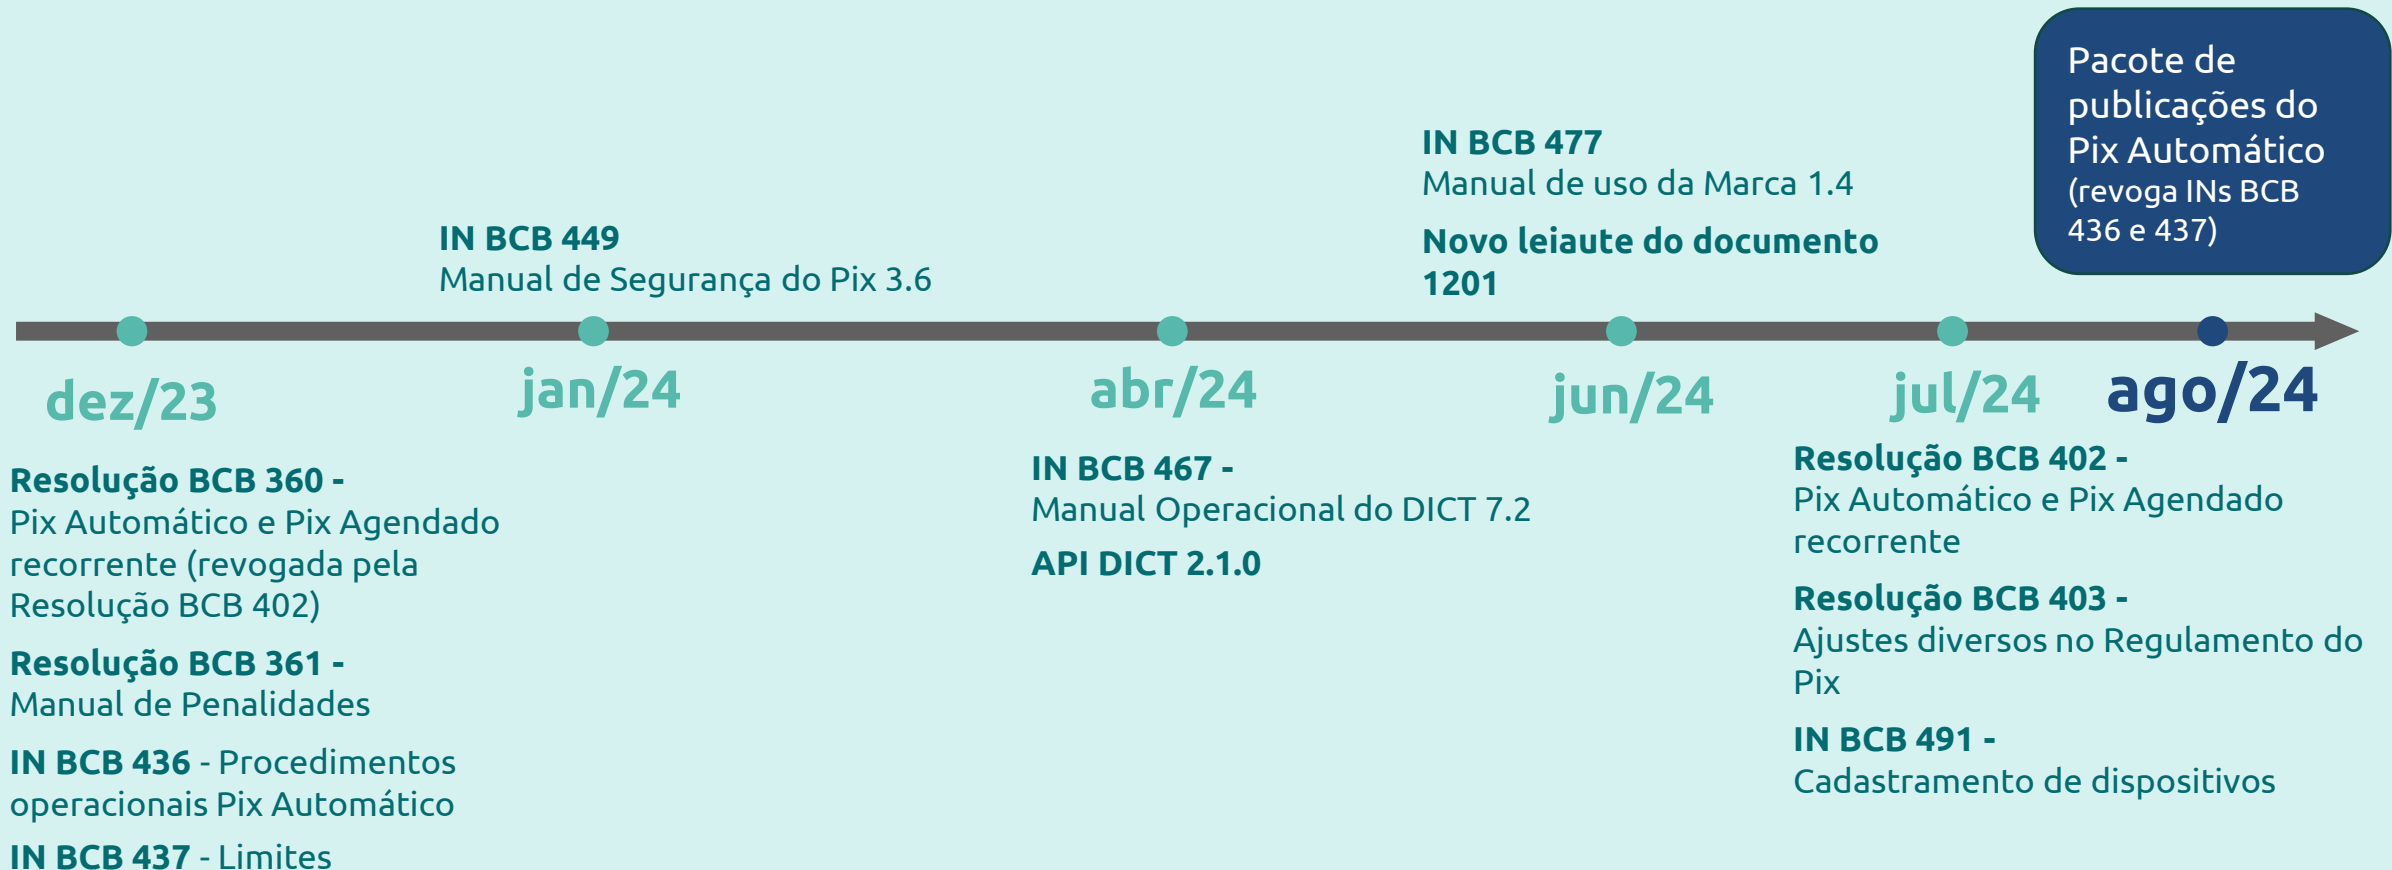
Pacote de publicações do Pix Automático (revoga INs BCB 436 e 437)

IN BCB 449
Manual de Segurança do Pix 3.6

IN BCB 477
Manual de uso da Marca 1.4

Novo leiaute do documento 1201

dez/23

jan/24

abr/24

jun/24

jul/24

ago/24

Resolução BCB 360 -
Pix Automático e Pix Agendado recorrente (revogada pela Resolução BCB 402)

Resolução BCB 361 -
Manual de Penalidades

IN BCB 436 - Procedimentos operacionais Pix Automático

IN BCB 437 - Limites

IN BCB 467 -
Manual Operacional do DICT 7.2

API DICT 2.1.0

Resolução BCB 402 -
Pix Automático e Pix Agendado recorrente

Resolução BCB 403 -
Ajustes diversos no Regulamento do Pix

IN BCB 491 -
Cadastramento de dispositivos